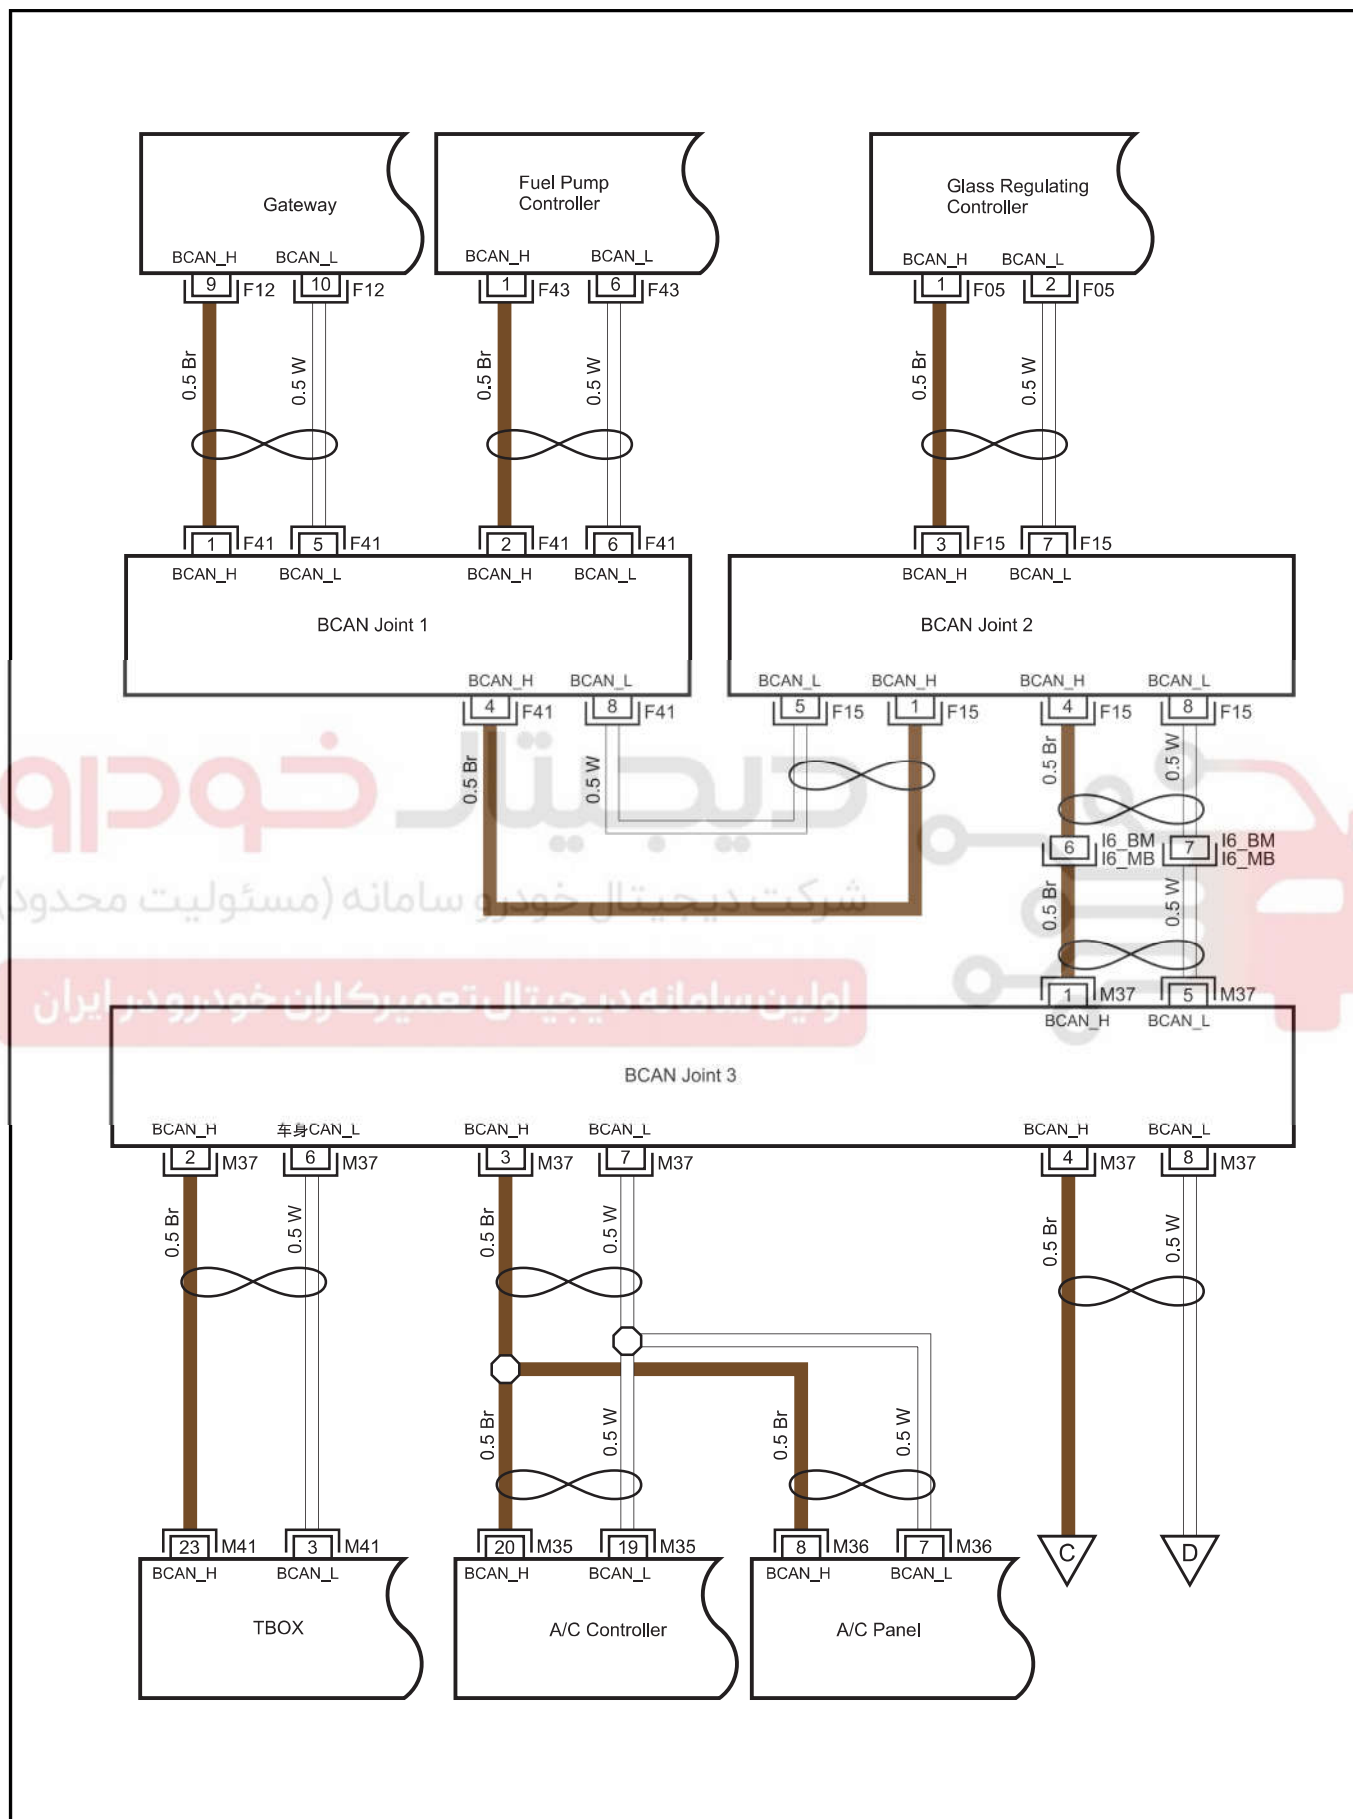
Gateway
BCAN_H BCAN_L
9 F12 10 F12
0.5 Br 0.5 W
1 F41 5 F41

Fuel Pump Controller
BCAN_H BCAN_L
1 F43 6 F43
0.5 Br 0.5 W
2 F41 6 F41

Glass Regulating Controller
BCAN_H BCAN_L
1 F05 2 F05
0.5 Br 0.5 W
3 F15 7 F15

BCAN_H BCAN_L BCAN_H BCAN_L
BCAN Joint 1
BCAN_H BCAN_L
4 F41 8 F41
0.5 Br 0.5 W

BCAN_H BCAN_L
BCAN Joint 2
BCAN_L BCAN_H BCAN_H BCAN_L
5 F15 1 F15 4 F15 8 F15
0.5 Br 0.5 W
6 I6_BM I6_MB 7 I6_BM I6_MB
0.5 Br 0.5 W
1 M37 5 M37
BCAN_H BCAN_L

دیجیتال خودرو
شرکت دیجیتال خودرو سامانه (مسئولیت محدود)
اولین سامانه دیجیتال تعمیرکاران خودرو در ایران

BCAN Joint 3
BCAN_H 车身CAN_L BCAN_H BCAN_L BCAN_H BCAN_L
2 M37 6 M37 3 M37 7 M37 4 M37 8 M37
0.5 Br 0.5 W 0.5 Br 0.5 W 0.5 Br 0.5 W
0.5 Br 0.5 W 0.5 Br 0.5 W
23 M41 3 M41 20 M35 19 M35 8 M36 7 M36
C D
BCAN_H BCAN_L
TBOX
BCAN_H BCAN_L
A/C Controller
BCAN_H BCAN_L
A/C Panel